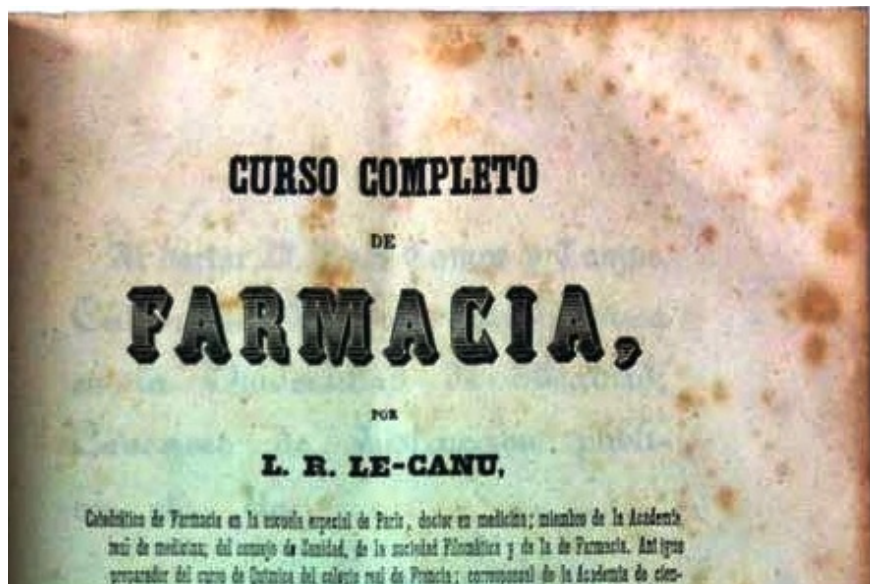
CURSO COMPLETO

DE

FARMACIA,

POR

L. R. LE-CANU,

Catedrático de Farmacia en la escuela especial de Paris, doctor en medicina; miembro de la Academia real de medicina; del consejo de Sanidad, de la sociedad Filomática y de la de Farmacia. Antiguo preparador del curso de Química del colegio real de Francia; corresponsal de la Academia de cien-